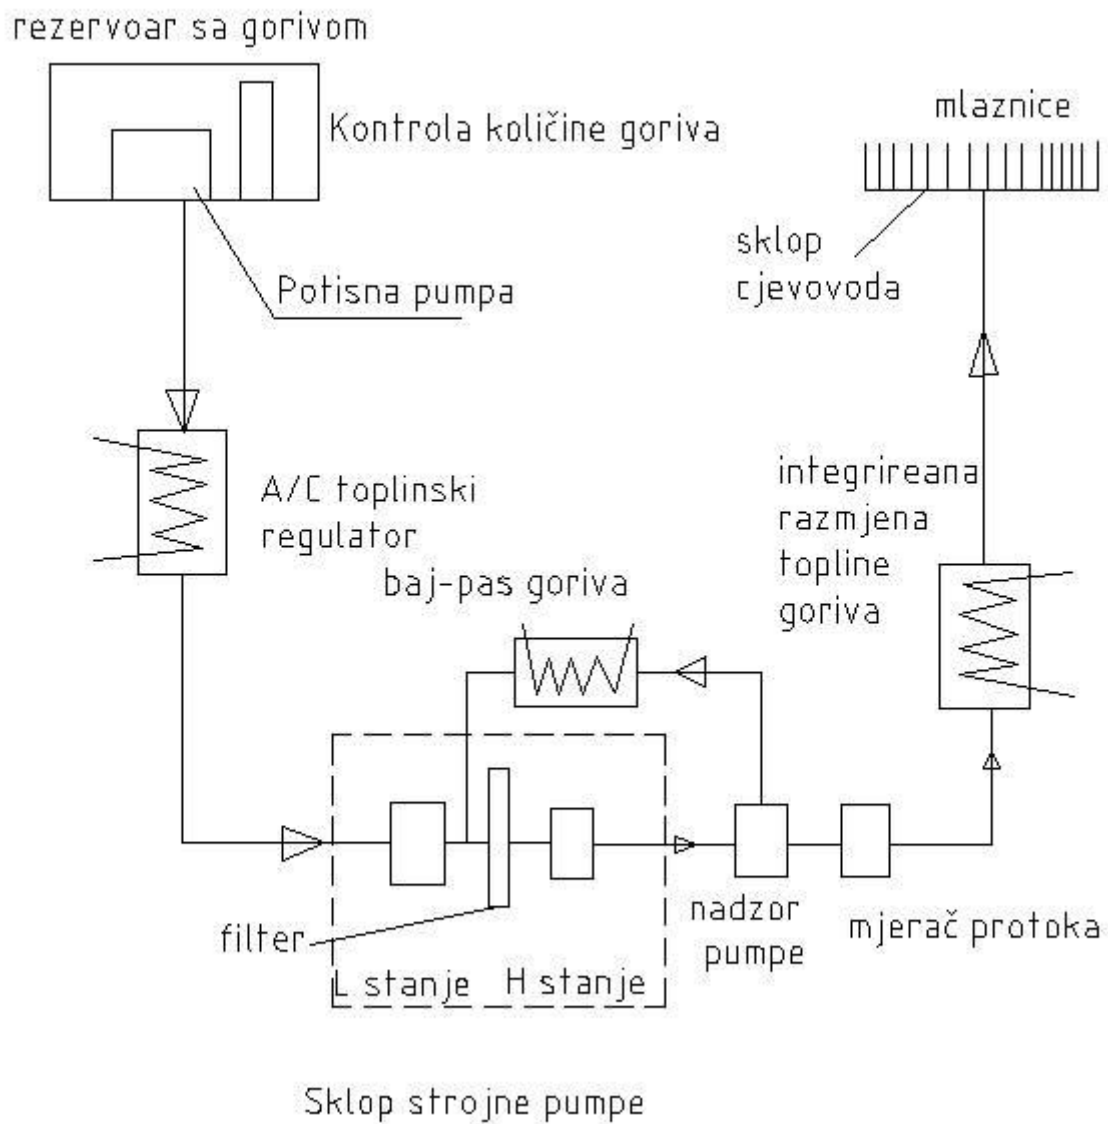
rezervoar sa gorivom

Kontrola količine goriva

mlaznice

sklop cjevovoda

Potisna pumpa

A/C toplinski regulator

integrireana razmjena topline goriva

baj-pas goriva

filter

L stanje H stanje

nadzor pumpe

mjerač protoka

Sklop strojne pumpe